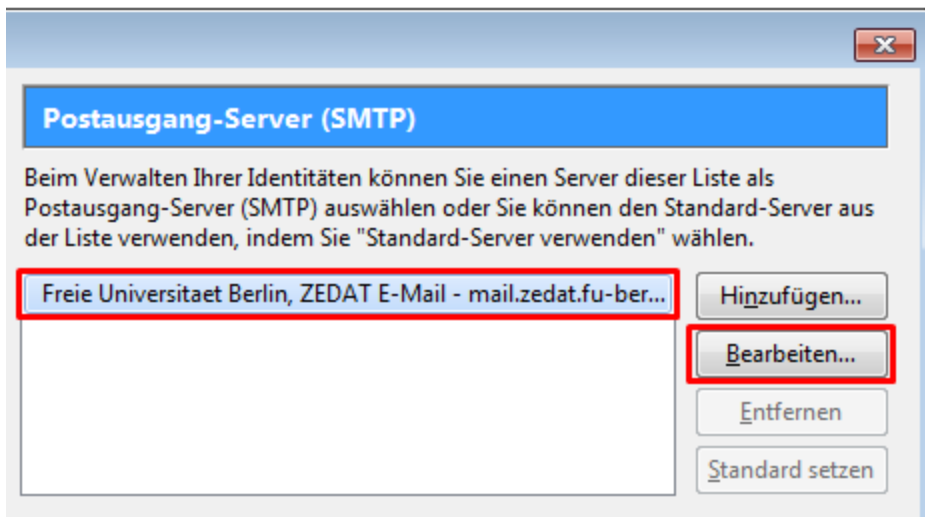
Postausgang-Server (SMTP)

Beim Verwalten Ihrer Identitäten können Sie einen Server dieser Liste als Postausgang-Server (SMTP) auswählen oder Sie können den Standard-Server aus der Liste verwenden, indem Sie "Standard-Server verwenden" wählen.

Freie Universitaet Berlin, ZEDAT E-Mail - mail.zedat.fu-ber...

Hinzufügen...

Bearbeiten...

Entfernen

Standard setzen